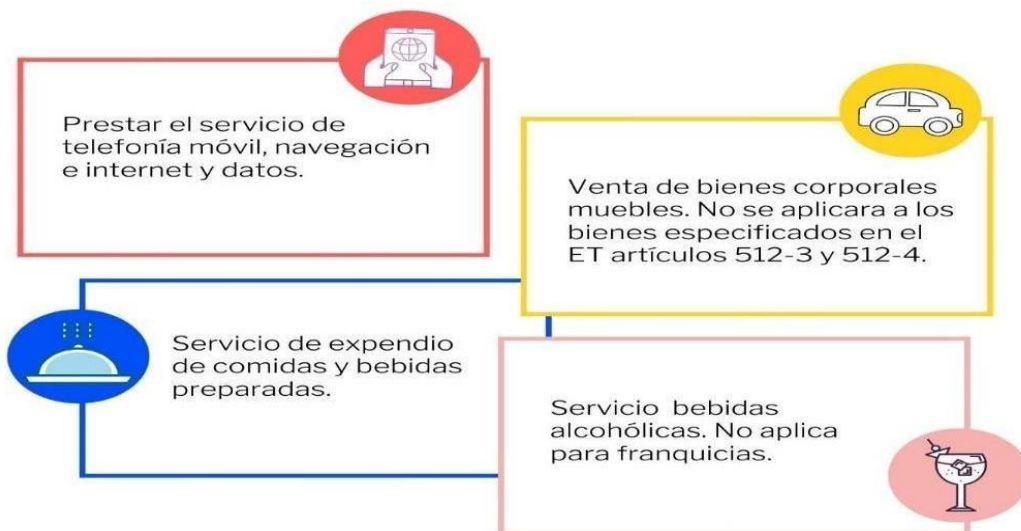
Prestar el servicio de telefonía móvil, navegación e internet y datos.

Venta de bienes corporales muebles. No se aplicara a los bienes especificados en el ET artículos 512-3 y 512-4.

Servicio de expendio de comidas y bebidas preparadas.

Servicio bebidas alcohólicas. No aplica para franquicias.